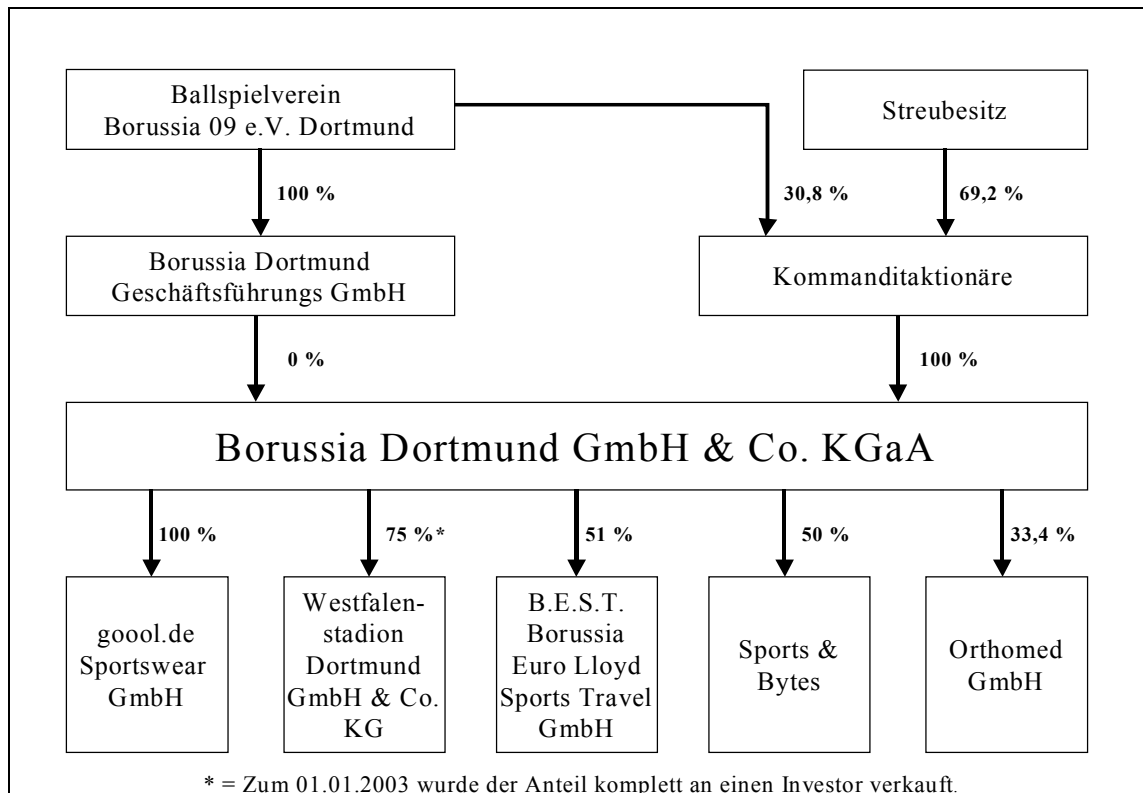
Ballspielverein Borussia 09 e.V. Dortmund

Streubesitz

100 %

30,8 %

69,2 %

Borussia Dortmund Geschäftsführungs GmbH

Kommanditaktionäre

0 %

100 %

Borussia Dortmund GmbH & Co. KGaA

100 %

75 %*

51 %

50 %

33,4 %

goool.de Sportswear GmbH

Westfalenstadion Dortmund GmbH & Co. KG

B.E.S.T. Borussia Euro Lloyd Sports Travel GmbH

Sports & Bytes

Orthomed GmbH

* = Zum 01.01.2003 wurde der Anteil komplett an einen Investor verkauft.